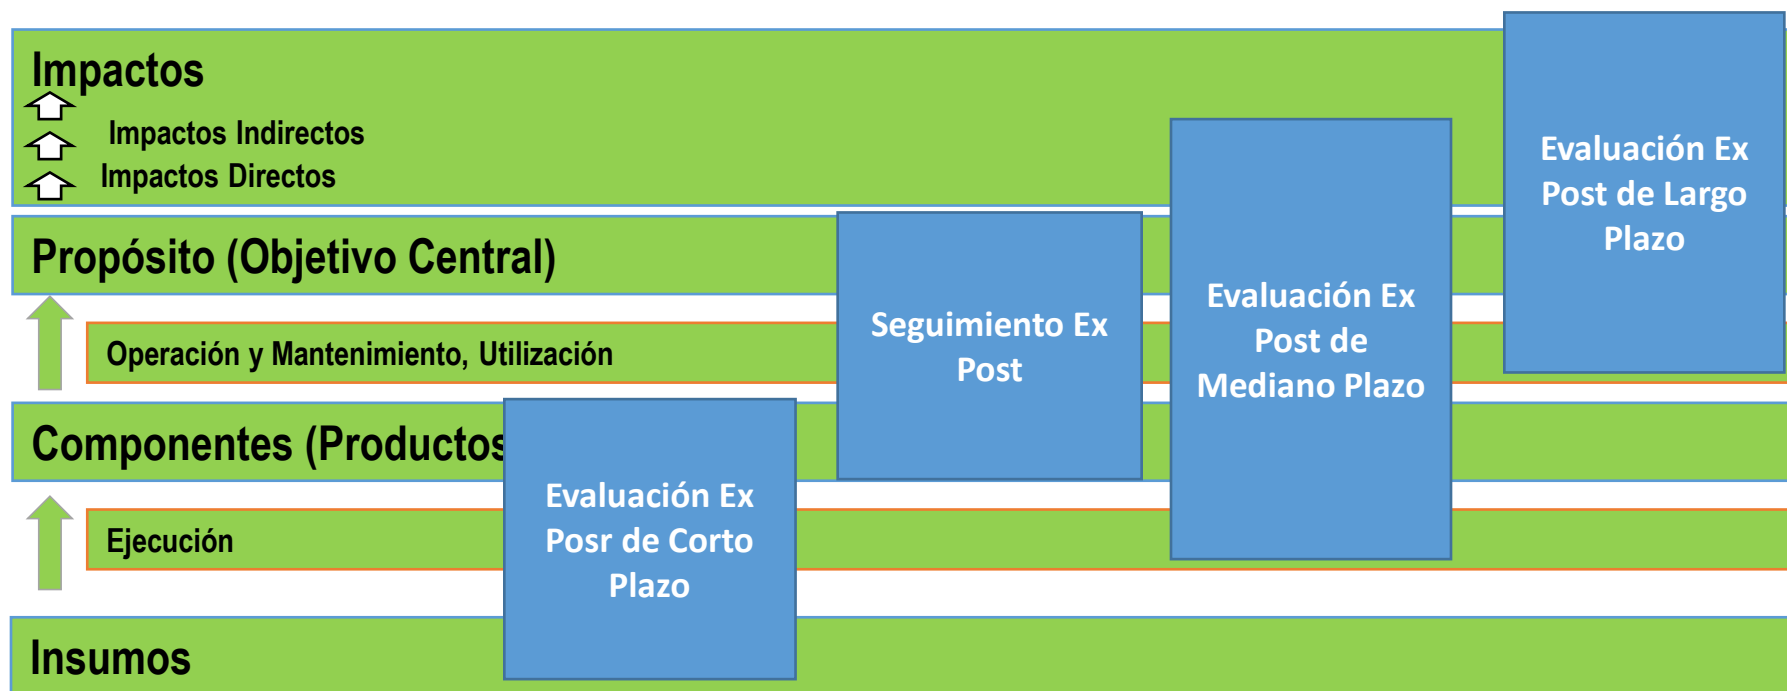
Impactos

Impactos Indirectos

Impactos Directos

Propósito (Objetivo Central)

Operación y Mantenimiento, Utilización

Componentes (Productos

Ejecución

Insumos

Evaluación Ex Posr de Corto Plazo

Seguimiento Ex Post

Evaluación Ex Post de Mediano Plazo

Evaluación Ex Post de Largo Plazo